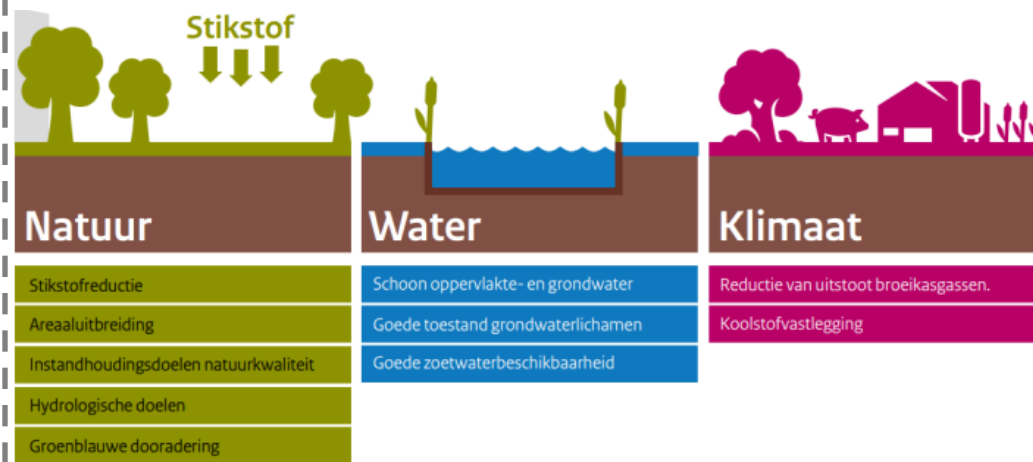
Stikstof

Natuur

Stikstofreductie

Areaaluitbreiding

Instandhoudingsdoelen natuurkwaliteit

Hydrologische doelen

Groenblauwe dooradering

Water

Schoon oppervlakte- en grondwater

Goede toestand grondwaterlichamen

Goede zoetwaterbeschikbaarheid

Klimaat

Reductie van uitstoot broeikasgassen.

Koolstofvastlegging